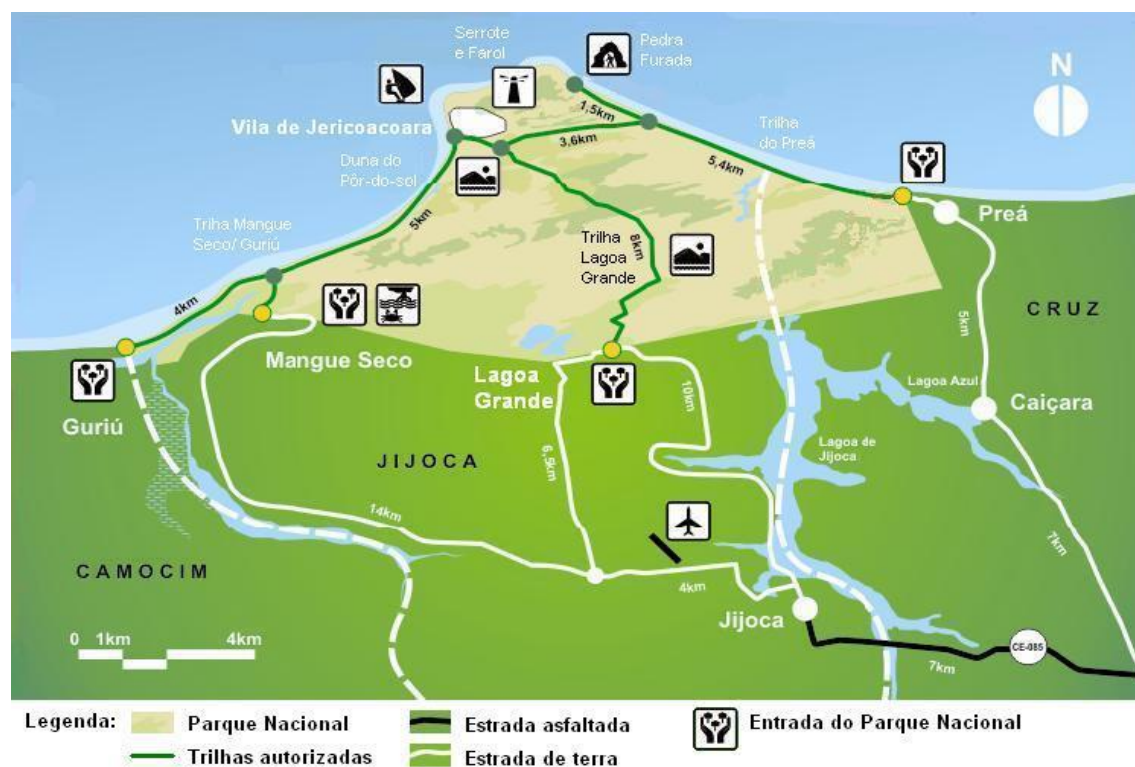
Serrote e Farol

Pedra Furada

N

1,5km

Vila de Jericoacoara

3,6km

Trilha do Preá

Duna do Pôr-do-sol

5,4km

Preá

Triha Mangue Seco/ Guriú

5km

Trilha Lagoa Grande

8km

CRUZ

4km

5km

Mangue Seco

Lagoa Azul

Lagoa Grande

10km

Caiçara

Guriú

Lagoa de Jijoca

JIJOCA

6,5km

14km

7km

CAMOCIM

4km

Jijoca

0 1km 4km

CE-085

7km

Legenda: Parque Nacional

Trilhas autorizadas

Estrada asfaltada

Estrada de terra

Entrada do Parque Nacional